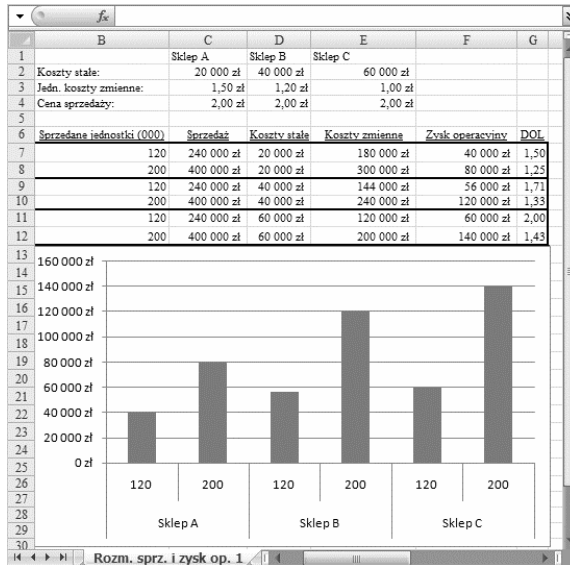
$f_x$

| | B | C | D | E | F | G |
|---|---|---|---|---|---|---|
| 1 | | Sklep A | Sklep B | Sklep C | | |
| 2 | Koszty stałe: | 20 000 zł | 40 000 zł | 60 000 zł | | |
| 3 | Jedn. koszty zmienne: | 1,50 zł | 1,20 zł | 1,00 zł | | |
| 4 | Cena sprzedaży: | 2,00 zł | 2,00 zł | 2,00 zł | | |
| 5 | | | | | | |
| 6 | Sprzedane jednostki (000) | Sprzedaż | Koszty stałe | Koszty zmienne | Zysk operacyjny | DOL |
| 7 | 120 | 240 000 zł | 20 000 zł | 180 000 zł | 40 000 zł | 1,50 |
| 8 | 200 | 400 000 zł | 20 000 zł | 300 000 zł | 80 000 zł | 1,25 |
| 9 | 120 | 240 000 zł | 40 000 zł | 144 000 zł | 56 000 zł | 1,71 |
| 10 | 200 | 400 000 zł | 40 000 zł | 240 000 zł | 120 000 zł | 1,33 |
| 11 | 120 | 240 000 zł | 60 000 zł | 120 000 zł | 60 000 zł | 2,00 |
| 12 | 200 | 400 000 zł | 60 000 zł | 200 000 zł | 140 000 zł | 1,43 |

13 14 15 16 17 18 19 20 21 22 23 24 25 26 27 28 29 30

160 000 zł
140 000 zł
120 000 zł
100 000 zł
80 000 zł
60 000 zł
40 000 zł
20 000 zł
0 zł

120 200 120 200 120 200
Sklep A Sklep B Sklep C

Rozm. sprz. i zysk op. 1